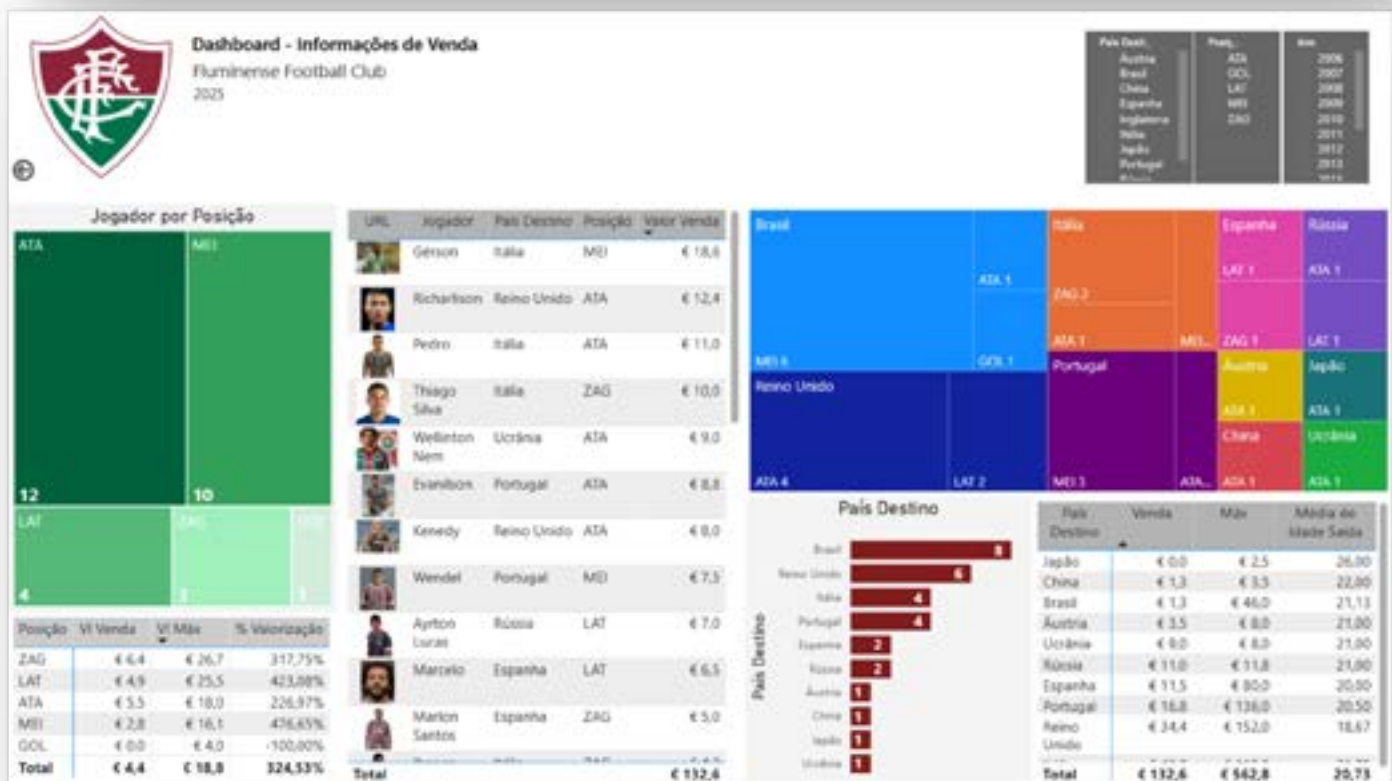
Dashboard - Informações de Venda
Fluminense Football Club
2025

| País Dest. | Posiç. | Ano |
|---|---|---|
| Áustria | ATA | 2006 |
| Brasil | GOL | 2007 |
| China | LAT | 2008 |
| Espanha | MEI | 2009 |
| Inglaterra | ZAG | 2010 |
| Itália | | 2011 |
| Japão | | 2012 |
| Portugal | | 2013 |

Jogador por Posição
ATA 12
MEI 10
LAT 4
ZAG 3
GOL 1

| Posição | Vl Venda | Vl Máx | % Valorização |
|---|---|---|---|
| ZAG | € 6,4 | € 26,7 | 317,75% |
| LAT | € 4,9 | € 25,5 | 423,08% |
| ATA | € 5,5 | € 18,0 | 226,97% |
| MEI | € 2,8 | € 16,1 | 476,65% |
| GOL | € 0,0 | € 4,0 | -100,00% |
| Total | € 4,4 | € 18,8 | 324,53% |

| URL | Jogador | País Destino | Posição | Valor Venda |
|---|---|---|---|---|
| | Gérson | Itália | MEI | € 18,6 |
| | Richarlison | Reino Unido | ATA | € 12,4 |
| | Pedro | Itália | ATA | € 11,0 |
| | Thiago Silva | Itália | ZAG | € 10,0 |
| | Wellinton Nem | Ucrânia | ATA | € 9,0 |
| | Evanilson | Portugal | ATA | € 8,8 |
| | Kenedy | Reino Unido | ATA | € 8,0 |
| | Wendel | Portugal | MEI | € 7,5 |
| | Ayrton Lucas | Rússia | LAT | € 7,0 |
| | Marcelo | Espanha | LAT | € 6,5 |
| | Marlon Santos | Espanha | ZAG | € 5,0 |
| Total | | | | € 132,6 |

Brasil
ATA 1
MEI 6
GOL 1
Reino Unido
ATA 4
LAT 2
Itália
ZAG 2
ATA 1
MEI...
Portugal
MEI 3
ATA...
Espanha
LAT 1
ZAG 1
Rússia
ATA 1
LAT 1
Áustria
ATA 1
Japão
ATA 1
China
ATA 1
Ucrânia
ATA 1

País Destino
País Destino
Brasil 8
Reino Unido 6
Itália 4
Portugal 4
Espanha 2
Rússia 2
Áustria 1
China 1
Japão 1
Ucrânia 1

| País Destino | Venda | Máx | Média de Idade Saída |
|---|---|---|---|
| Japão | € 0,0 | € 2,5 | 26,00 |
| China | € 1,3 | € 3,5 | 22,00 |
| Brasil | € 1,3 | € 46,0 | 21,13 |
| Áustria | € 3,5 | € 8,0 | 21,00 |
| Ucrânia | € 9,0 | € 8,0 | 21,00 |
| Rússia | € 11,0 | € 11,8 | 21,00 |
| Espanha | € 11,5 | € 80,0 | 20,00 |
| Portugal | € 16,8 | € 136,0 | 20,50 |
| Reino Unido | € 34,4 | € 152,0 | 18,67 |
| Total | € 132,6 | € 562,8 | 20,73 |